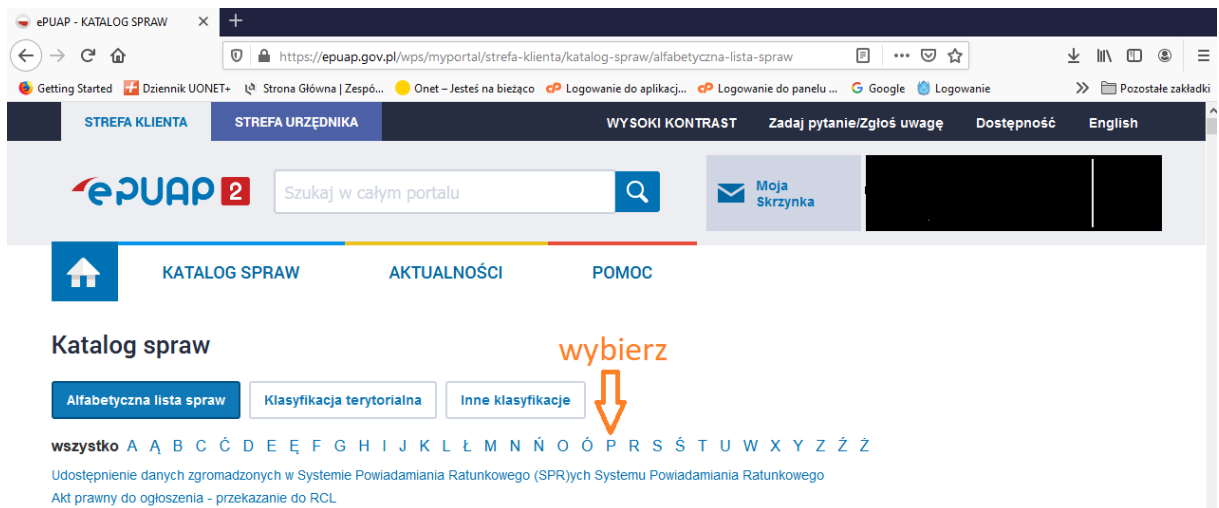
ePUAP - KATALOG SPRAW

https://epuap.gov.pl/wps/myportal/strefa-klienta/katalog-spraw/alfabetyczna-lista-spraw

Getting Started  Dziennik UONET+  Strona Główna | Zespó...  Onet – Jesteś na bieżąco  Logowanie do aplikacj...  Logowanie do panelu ...  Google  Logowanie  Pozostałe zakładki

STREFA KLIENTA  STREFA URZĘDNIKA  WYSOKI KONTRAST  Zadaj pytanie/Zgłoś uwagę  Dostępność  English

ePUAP 2  Szukaj w całym portalu  Moja Skrzynka

KATALOG SPRAW  AKTUALNOŚCI  POMOC

Katalog spraw

wybierz

Alfabetyczna lista spraw  Klasyfikacja terytorialna  Inne klasyfikacje

wszystko A Ą B C Ć D E Ę F G H I J K L Ł M N Ń O Ó P R S Ś T U W X Y Z Ź Ż

Udostępnienie danych zgromadzonych w Systemie Powiadamiania Ratunkowego (SPR)ych Systemu Powiadamiania Ratunkowego
Akt prawny do ogłoszenia - przekazanie do RCL